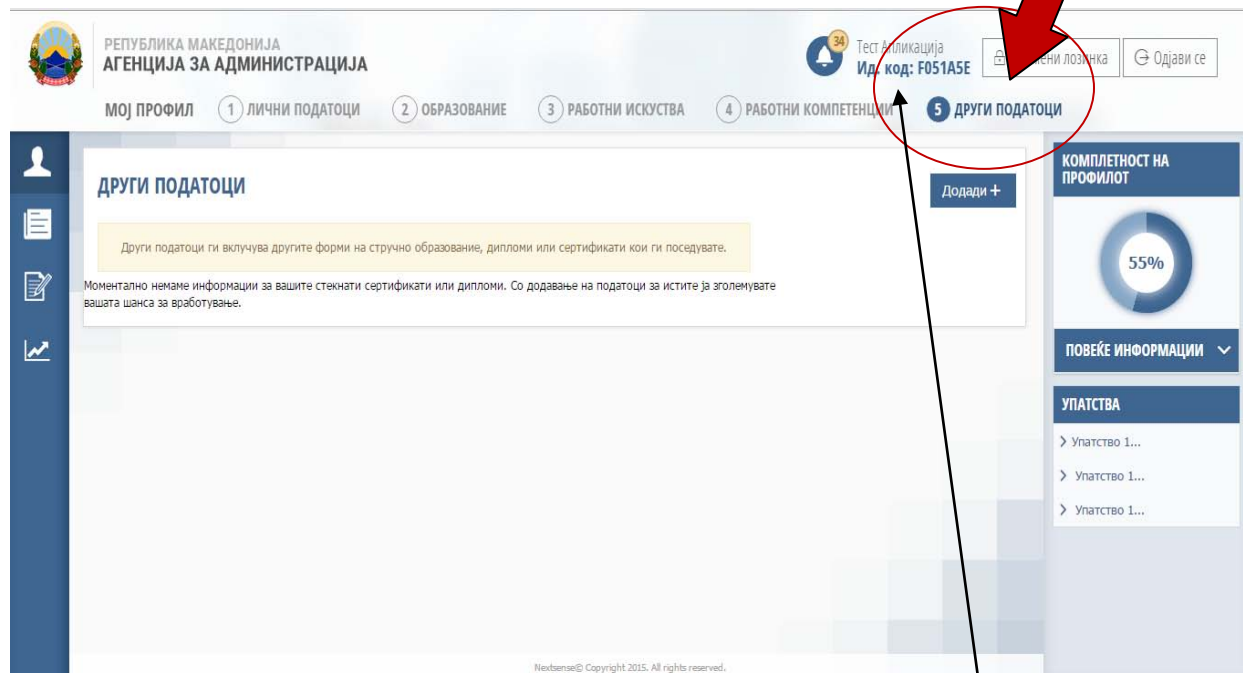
РЕПУБЛИКА МАКЕДОНИЈА
АГЕНЦИЈА ЗА АДМИНИСТРАЦИЈА

34 Тест Апликација
Ид. код: F051A5E

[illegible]ени лозинка
Одјави се

МОЈ ПРОФИЛ
1 ЛИЧНИ ПОДАТОЦИ
2 ОБРАЗОВАНИЕ
3 РАБОТНИ ИСКУСТВА
4 РАБОТНИ КОМПЕТЕНЦИ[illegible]
5 ДРУГИ ПОДАТОЦИ

ДРУГИ ПОДАТОЦИ

Додади +

Други податоци ги вклучува другите форми на стручно образование, дипломи или сертификати кои ги поседувате.

Моментално немаме информации за вашите стекнати сертификати или дипломи. Со додавање на податоци за истите ја зголемувате вашата шанса за вработување.

КОМПЛЕТНОСТ НА ПРОФИЛОТ

55%

ПОВЕЌЕ ИНФОРМАЦИИ

УПАТСТВА

Упатство 1...

Упатство 1...

Упатство 1...

Nextsense© Copyright 2015. All rights reserved.